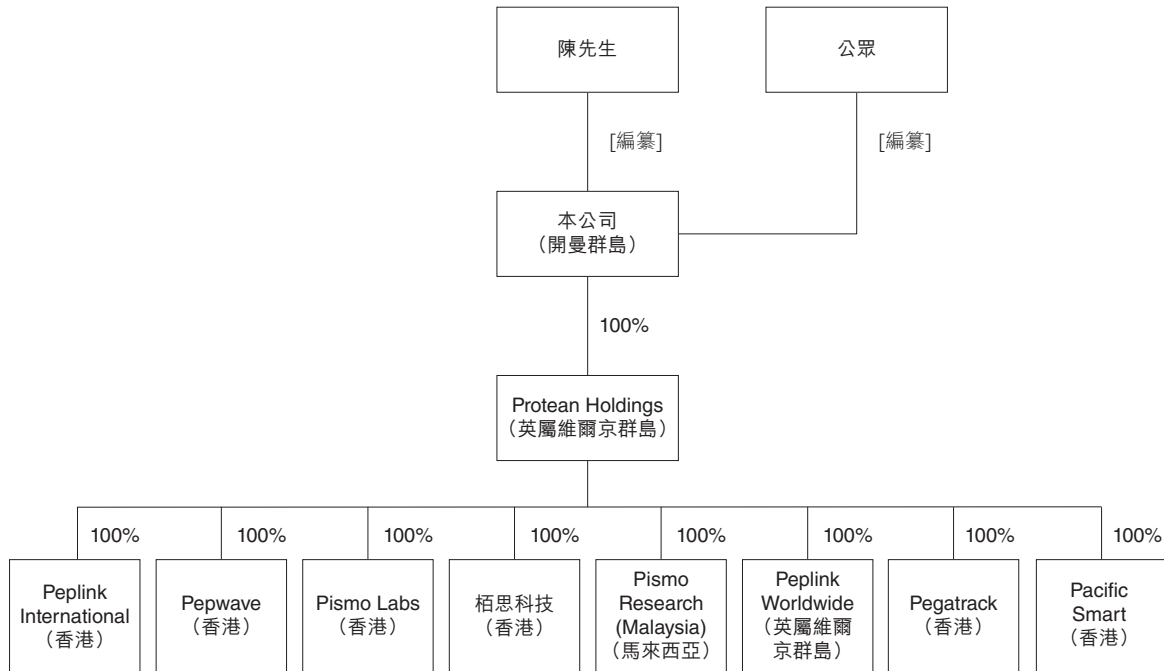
陳先生

公眾

[編纂]

[編纂]

本公司
(開曼群島)

100%

Protean Holdings
(英屬維爾京群島)

100%

100%

100%

100%

100%

100%

100%

100%

Peplink International
(香港)

Pepwave
(香港)

Pismo Labs
(香港)

栢思科技
(香港)

Pismo Research (Malaysia)
(馬來西亞)

Peplink Worldwide
(英屬維爾京群島)

Pegatrack
(香港)

Pacific Smart
(香港)